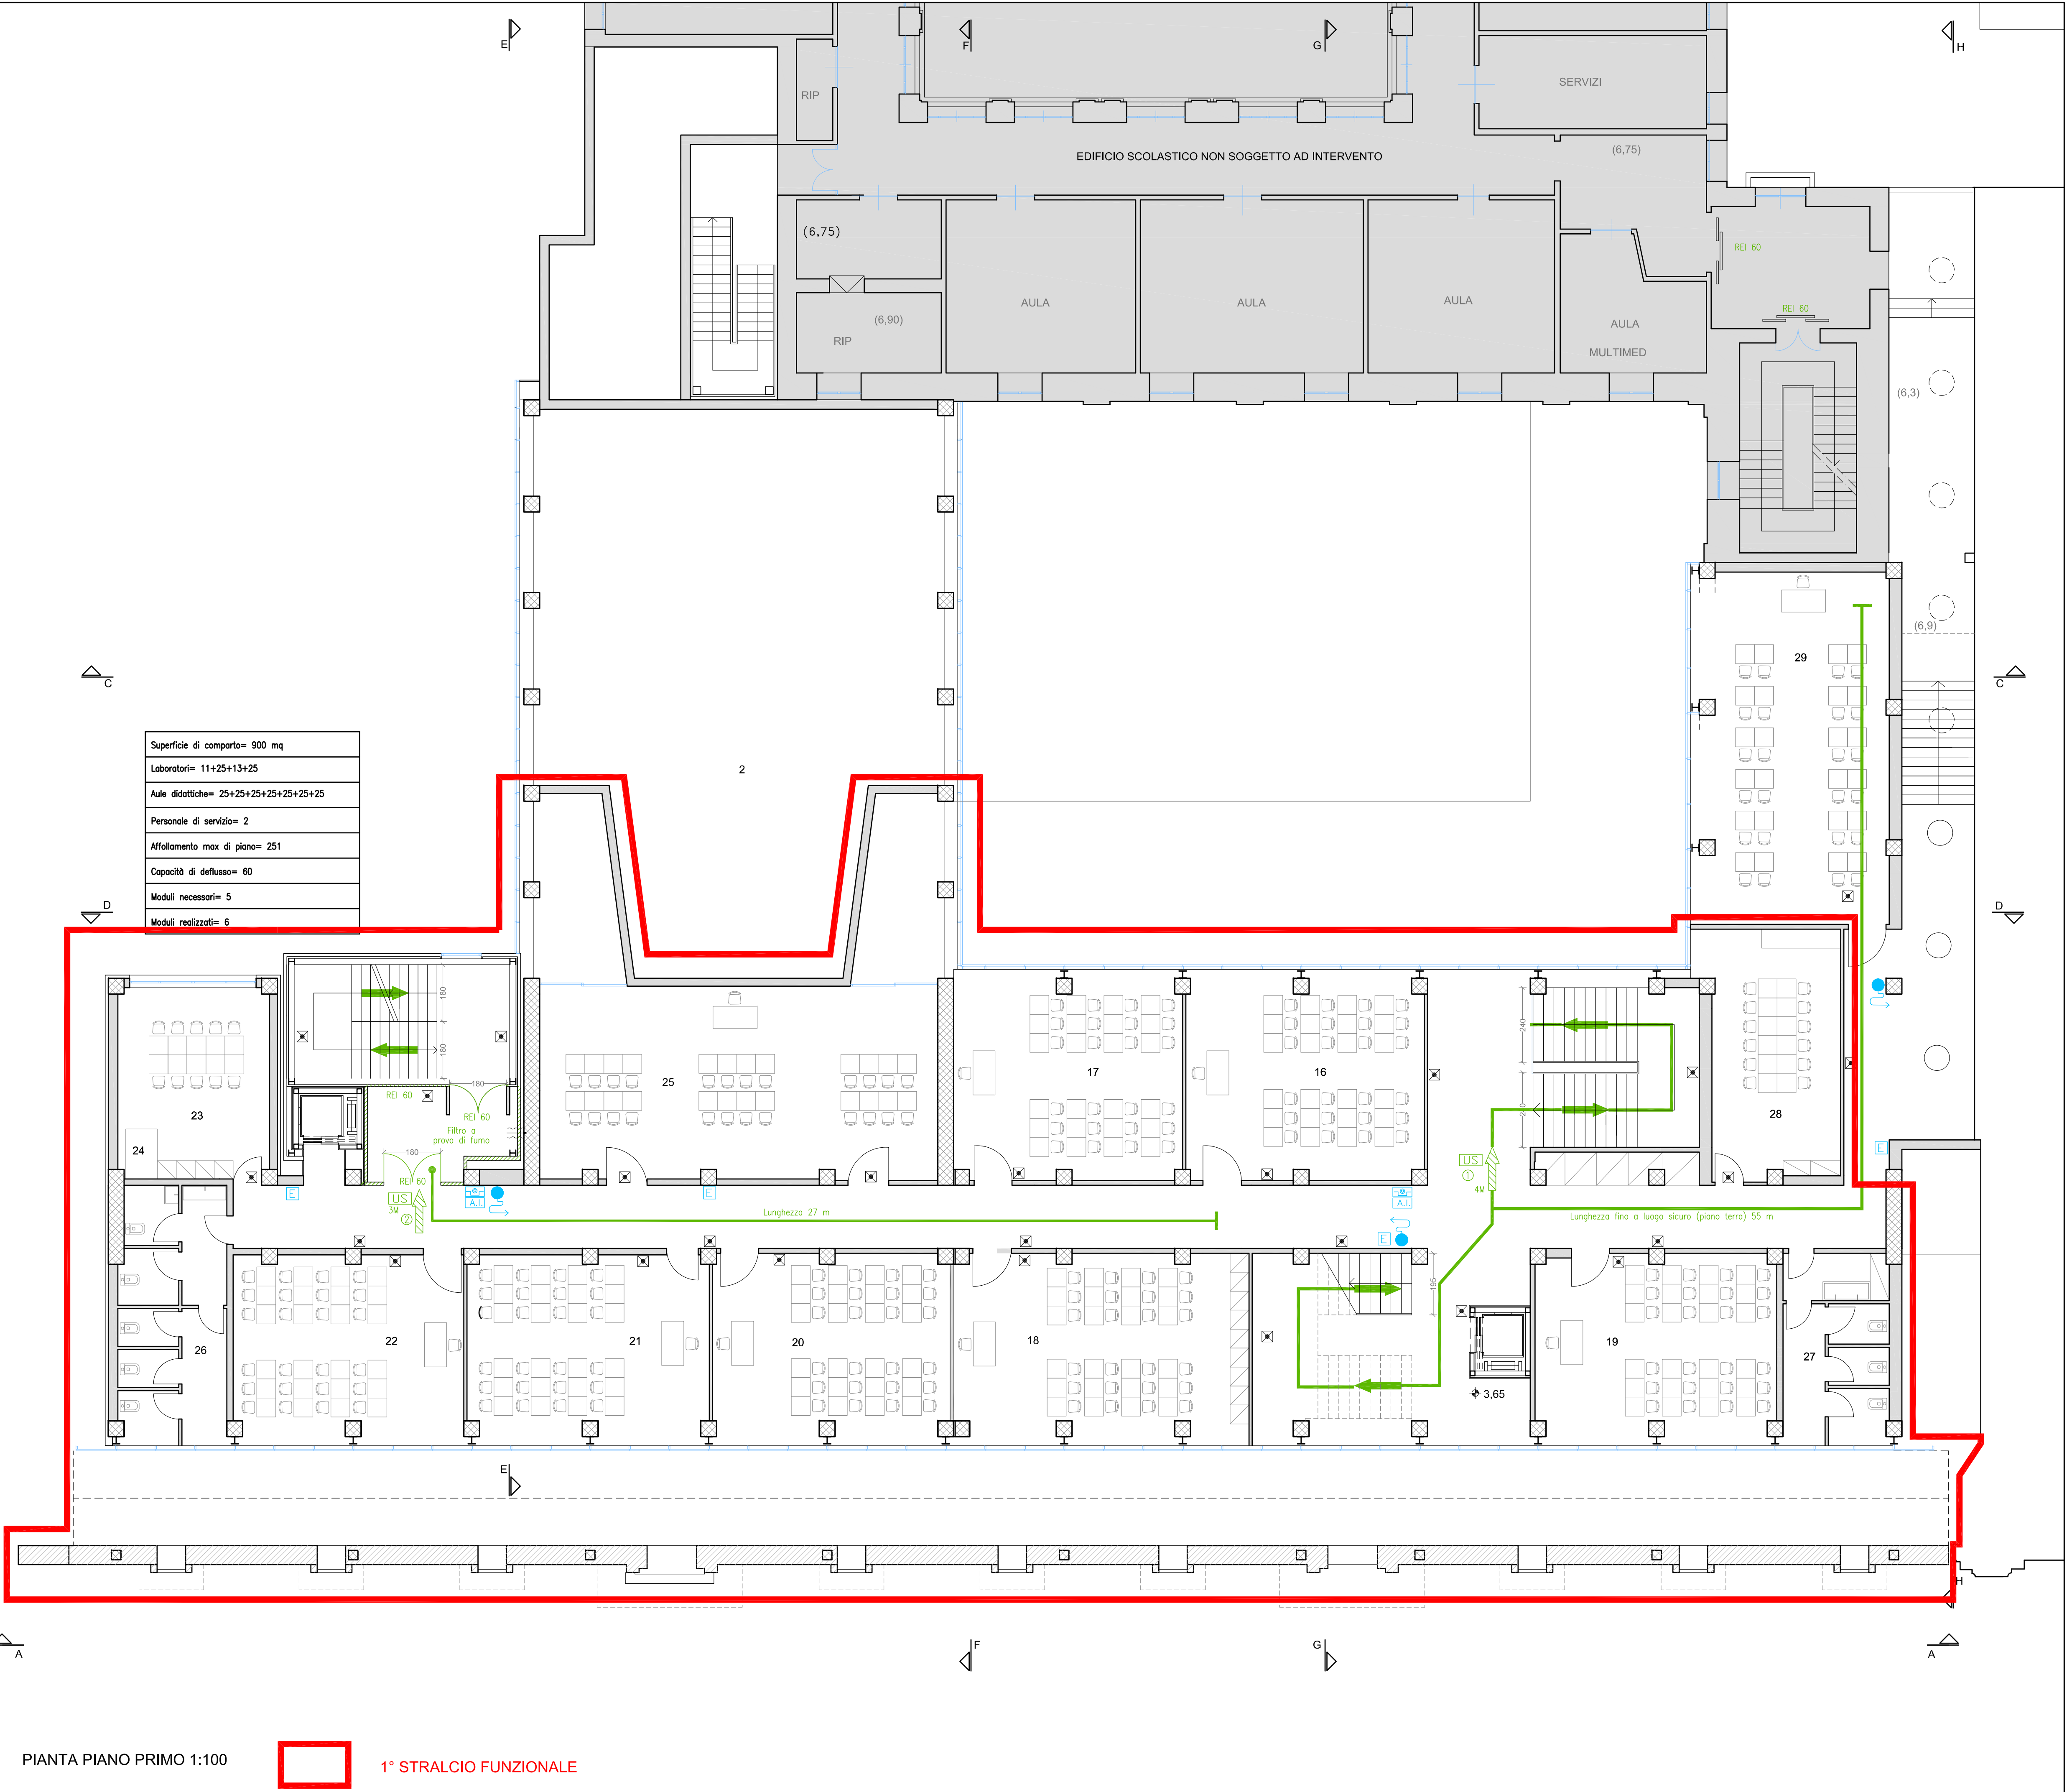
E
F
G
H
RIP
SERVIZI
EDIFICIO SCOLASTICO NON SOGGETTO AD INTERVENTO
(6,75)
(6,75)
REI 60
REI 60
(6,90)
RIP
AULA
AULA
AULA
AULA
MULTIMED
(6,3)
(6,9)
C
C
29

| Superficie di comparto= 900 mq |
|---|
| Laboratori= 11+25+13+25 |
| Aule didattiche= 25+25+25+25+25+25+25 |
| Personale di servizio= 2 |
| Affollamento max di piano= 251 |
| Capacità di deflusso= 60 |
| Moduli necessari= 5 |
| Moduli realizzati= 6 |

2
D
D
180
180
180
REI 60
REI 60
Filtro a prova di fumo
180
REI 60
US 3M ②
A.I.
E
25
23
24
17
16
240
240
US ① 4M
28
E
A.I.
E
Lunghezza 27 m
Lunghezza fino a luogo sicuro (piano terra) 55 m
E
195
22
21
20
18
19
26
27
3,65
E
A
A
F
G
PIANTA PIANO PRIMO 1:100
1° STRALCIO FUNZIONALE